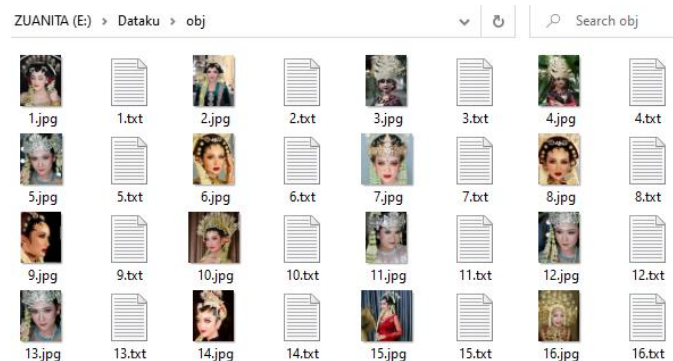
ZUANITA (E:) > Dataku > obj

Search obj

1.jpg
1.txt
2.jpg
2.txt
3.jpg
3.txt
4.jpg
4.txt
5.jpg
5.txt
6.jpg
6.txt
7.jpg
7.txt
8.jpg
8.txt
9.jpg
9.txt
10.jpg
10.txt
11.jpg
11.txt
12.jpg
12.txt
13.jpg
13.txt
14.jpg
14.txt
15.jpg
15.txt
16.jpg
16.txt